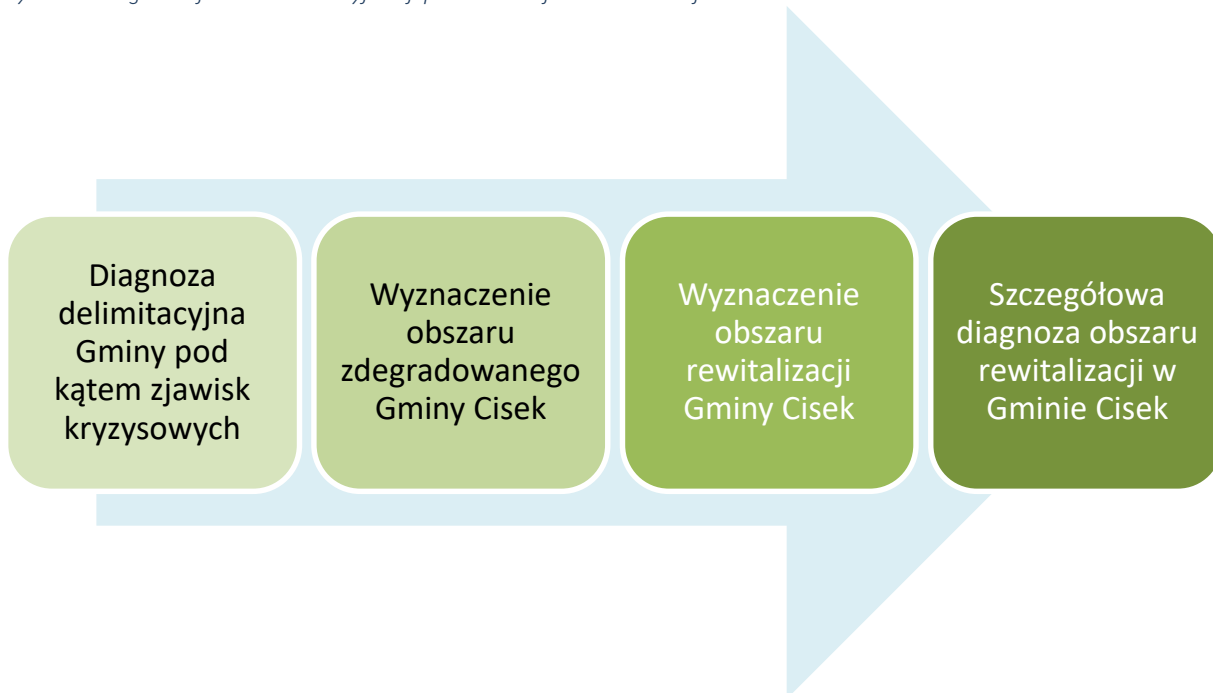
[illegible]

Diagnoza delimitacyjna Gminy pod kątem zjawisk kryzysowych

Wyznaczenie obszaru zdegradowanego Gminy Cisek

Wyznaczenie obszaru rewitalizacji Gminy Cisek

Szczegółowa diagnoza obszaru rewitalizacji w Gminie Cisek